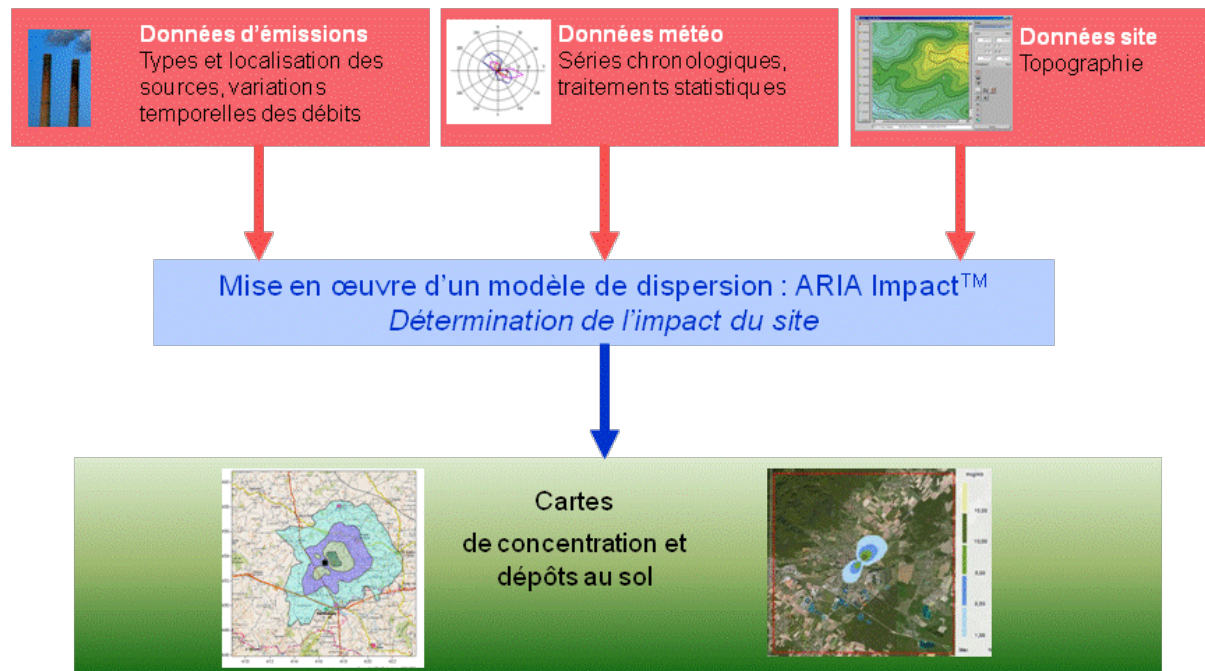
Données d'émissions
Types et localisation des sources, variations temporelles des débits

Données météo
Séries chronologiques, traitements statistiques

Données site
Topographie

Mise en œuvre d'un modèle de dispersion : ARIA Impact$^{TM}$
Détermination de l'impact du site

Cartes
de concentration et dépôts au sol